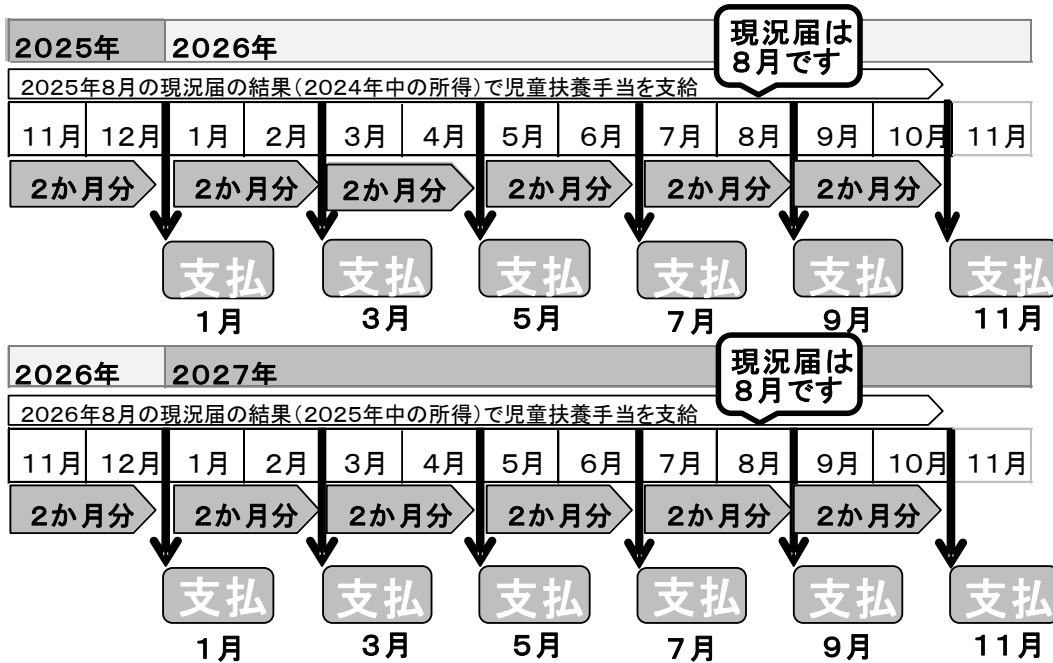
2025年 2026年

現況届は8月です

2025年8月の現況届の結果(2024年中の所得)で児童扶養手当を支給

| 11月 | 12月 | 1月 | 2月 | 3月 | 4月 | 5月 | 6月 | 7月 | 8月 | 9月 | 10月 | 11月 |
|---|---|---|---|---|---|---|---|---|---|---|---|---|

2か月分 2か月分 2か月分 2か月分 2か月分 2か月分

支払 1月
支払 3月
支払 5月
支払 7月
支払 9月
支払 11月

2026年 2027年

現況届は8月です

2026年8月の現況届の結果(2025年中の所得)で児童扶養手当を支給

| 11月 | 12月 | 1月 | 2月 | 3月 | 4月 | 5月 | 6月 | 7月 | 8月 | 9月 | 10月 | 11月 |
|---|---|---|---|---|---|---|---|---|---|---|---|---|

2か月分 2か月分 2か月分 2か月分 2か月分 2か月分

支払 1月
支払 3月
支払 5月
支払 7月
支払 9月
支払 11月